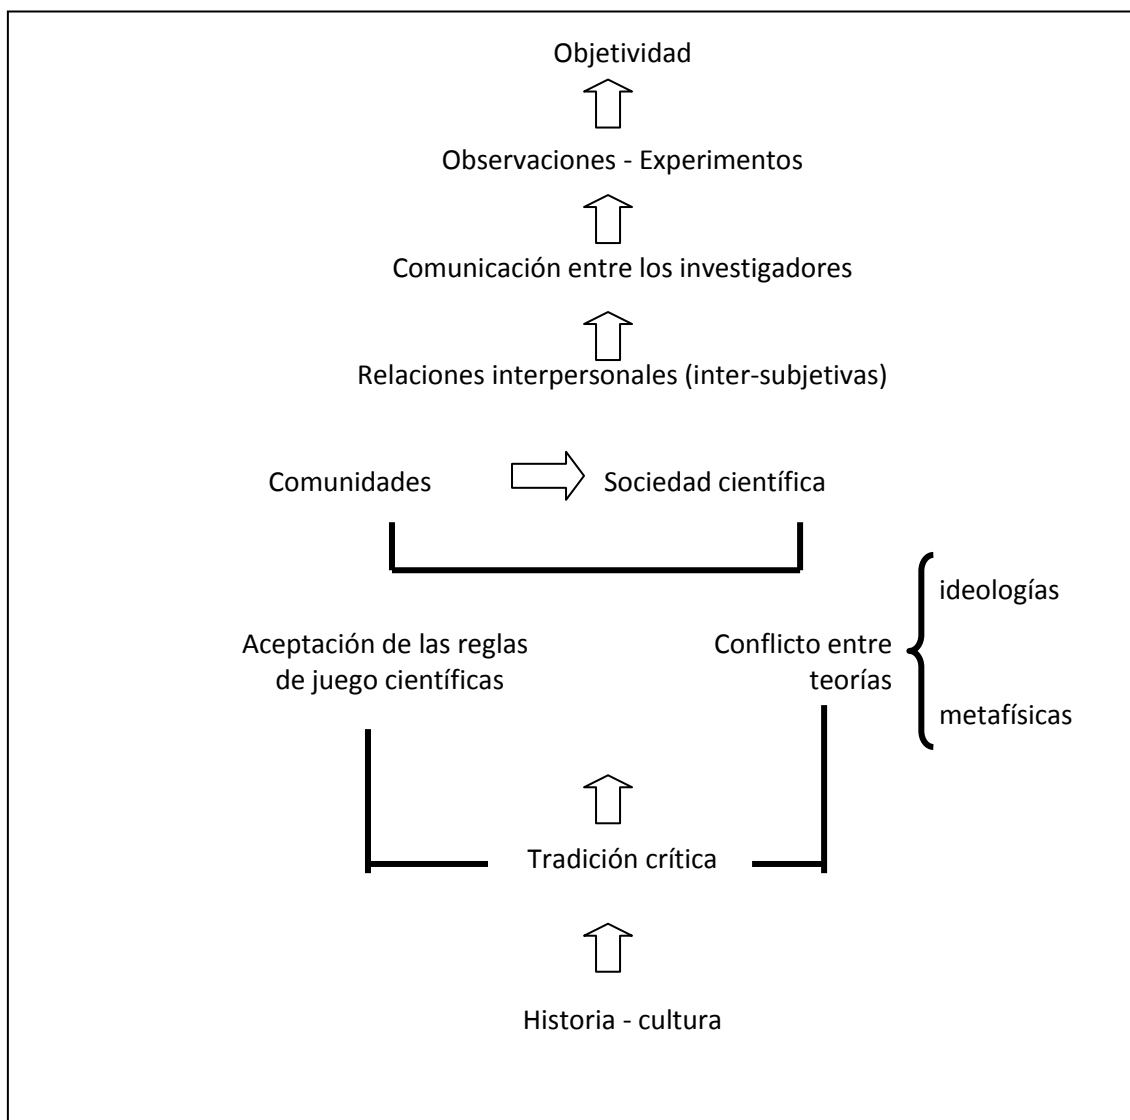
Objetividad

Observaciones - Experimentos

Comunicación entre los investigadores

Relaciones interpersonales (inter-subjetivas)

Comunidades

Sociedad científica

ideologías

Aceptación de las reglas de juego científicas

Conflicto entre teorías

metafísicas

Tradición crítica

Historia - cultura